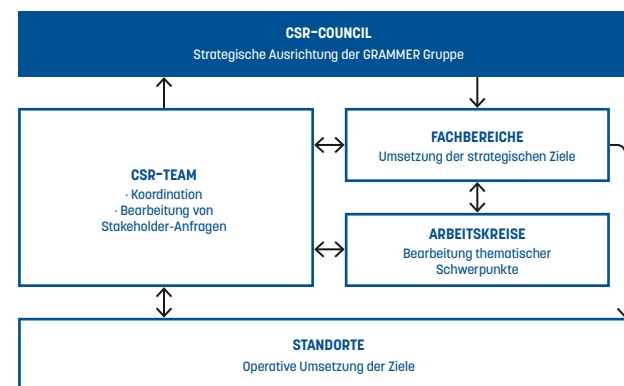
CSR-COUNCIL
Strategische Ausrichtung der GRAMMER Gruppe

CSR-TEAM
· Koordination
· Bearbeitung von Stakeholder-Anfragen

FACHBEREICHE
Umsetzung der strategischen Ziele

ARBEITSKREISE
Bearbeitung thematischer Schwerpunkte

STANDORTE
Operative Umsetzung der Ziele